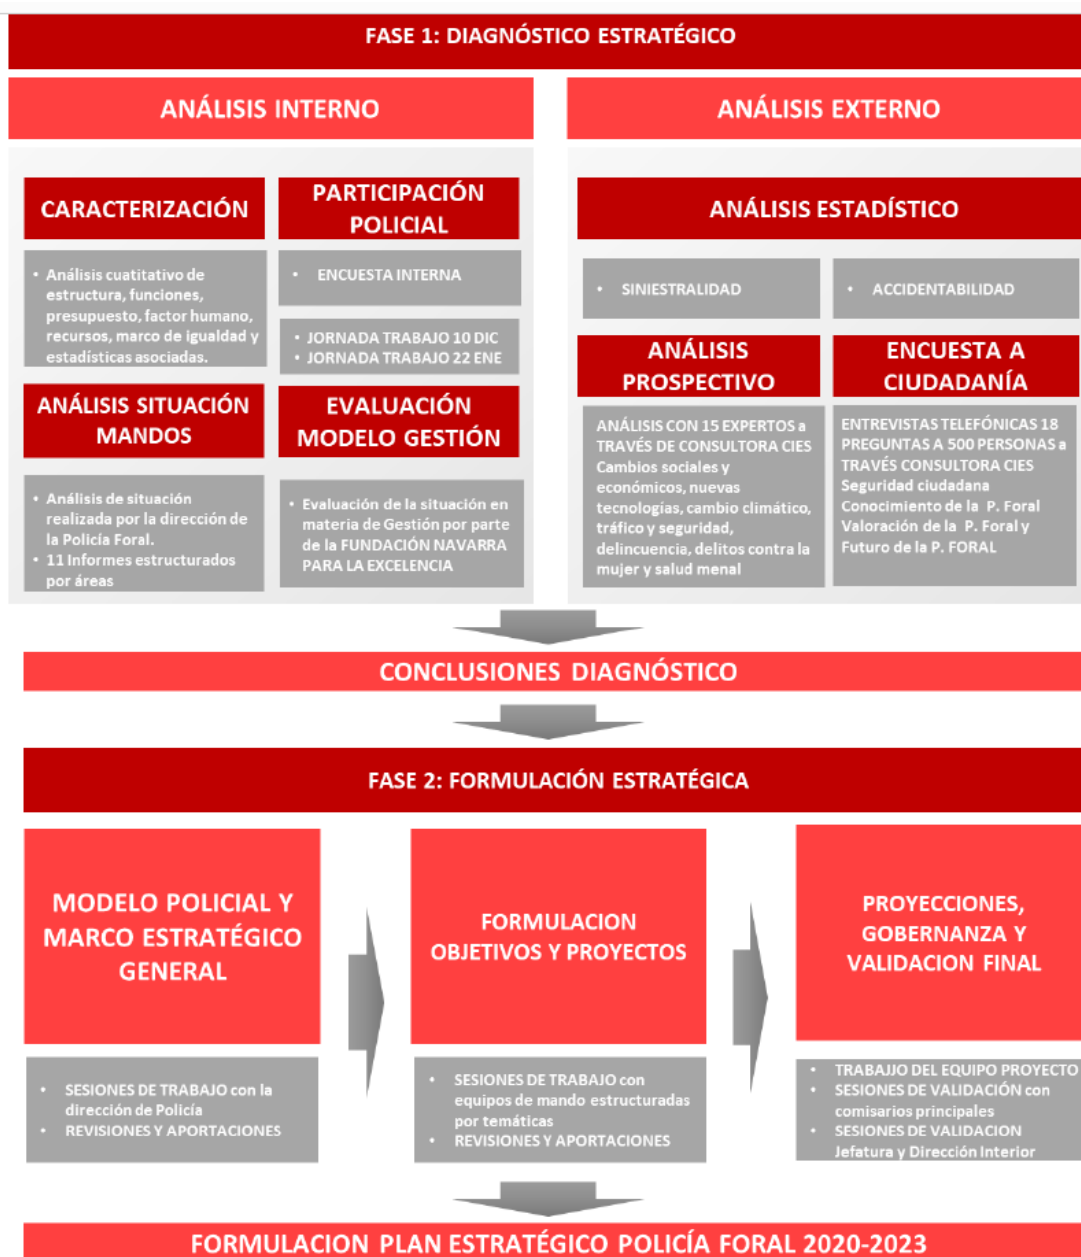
FASE 1: DIAGNÓSTICO ESTRATÉGICO

ANÁLISIS INTERNO

CARACTERIZACIÓN

• Análisis cuatitativo de estructura, funciones, presupuesto, factor humano, recursos, marco de igualdad y estadísticas asociadas.

PARTICIPACIÓN POLICIAL

• ENCUESTA INTERNA

• JORNADA TRABAJO 10 DIC
• JORNADA TRABAJO 22 ENE

ANÁLISIS SITUACIÓN MANDOS

• Análisis de situación realizada por la dirección de la Policía Foral.
• 11 Informes estructurados por áreas

EVALUACIÓN MODELO GESTIÓN

• Evaluación de la situación en materia de Gestión por parte de la FUNDACIÓN NAVARRA PARA LA EXCELENCIA

ANÁLISIS EXTERNO

ANÁLISIS ESTADÍSTICO

• SINIESTRALIDAD

• ACCIDENTABILIDAD

ANÁLISIS PROSPECTIVO

ANÁLISIS CON 15 EXPERTOS a TRAVÉS DE CONSULTORA CIES
Cambios sociales y económicos, nuevas tecnologías, cambio climático, tráfico y seguridad, delincuencia, delitos contra la mujer y salud menal

ENCUESTA A CIUDADANÍA

ENTREVISTAS TELEFÓNICAS 18 PREGUNTAS A 500 PERSONAS a TRAVÉS CONSULTORA CIES
Seguridad ciudadana
Conocimiento de la P. Foral
Valoración de la P. Foral y
Futuro de la P. FORAL

CONCLUSIONES DIAGNÓSTICO

FASE 2: FORMULACIÓN ESTRATÉGICA

MODELO POLICIAL Y MARCO ESTRATÉGICO GENERAL

• SESIONES DE TRABAJO con la dirección de Policía
• REVISIONES Y APORTACIONES

FORMULACION OBJETIVOS Y PROYECTOS

• SESIONES DE TRABAJO con equipos de mando estructuradas por temáticas
• REVISIONES Y APORTACIONES

PROYECCIONES, GOBERNANZA Y VALIDACION FINAL

• TRABAJIO DEL EQUIPO PROYECTO
• SESIONES DE VALIDACIÓN con comisarios principales
• SESIONES DE VALIDACION Jefatura y Dirección Interior

FORMULACION PLAN ESTRATÉGICO POLICÍA FORAL 2020-2023